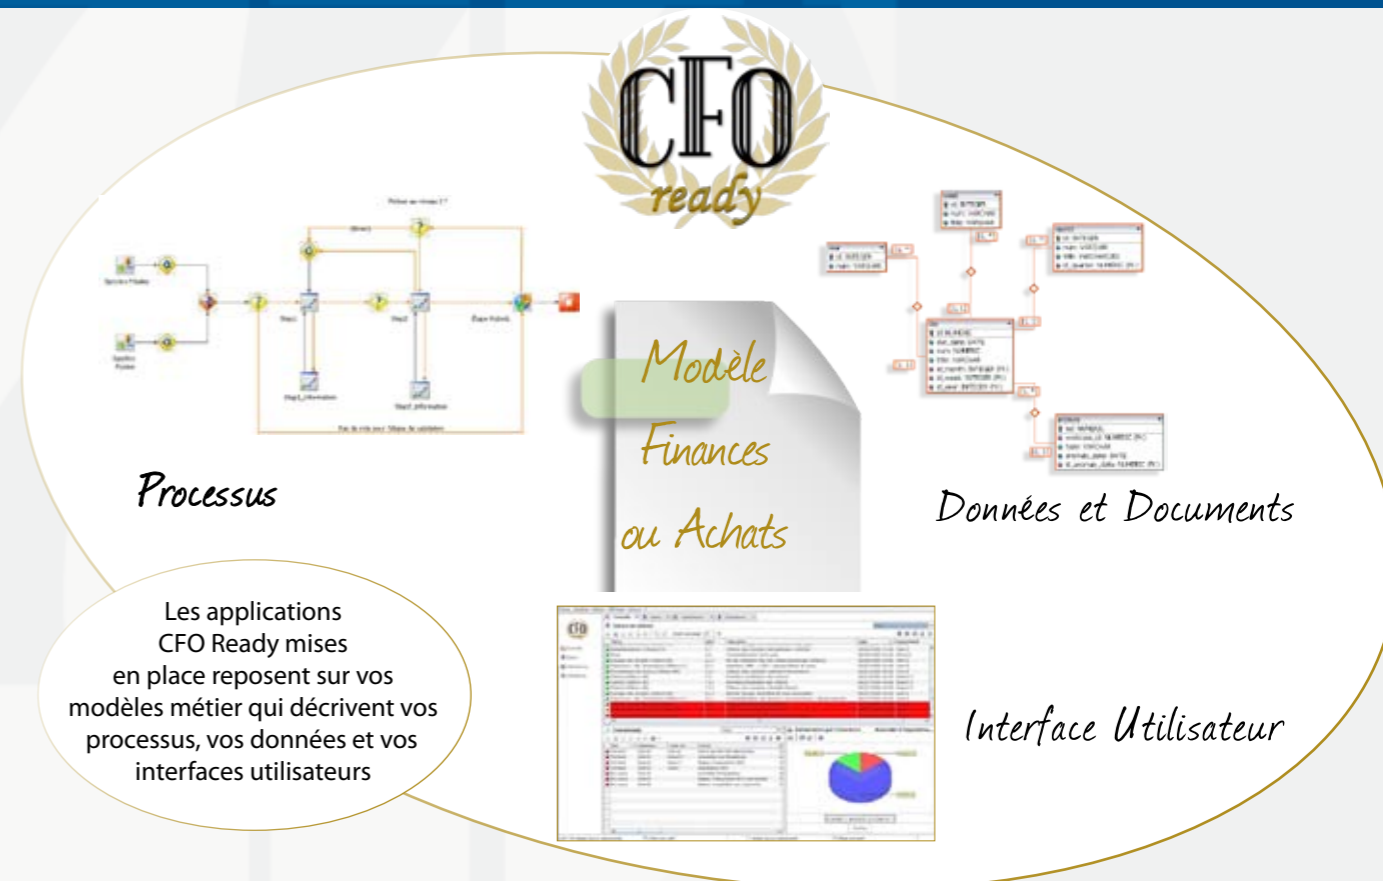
CFO
ready

Modèle
Finances
ou Achats

Processus

Données et Documents

Interface Utilisateur

Les applications CFO Ready mises en place reposent sur vos modèles métier qui décrivent vos processus, vos données et vos interfaces utilisateurs